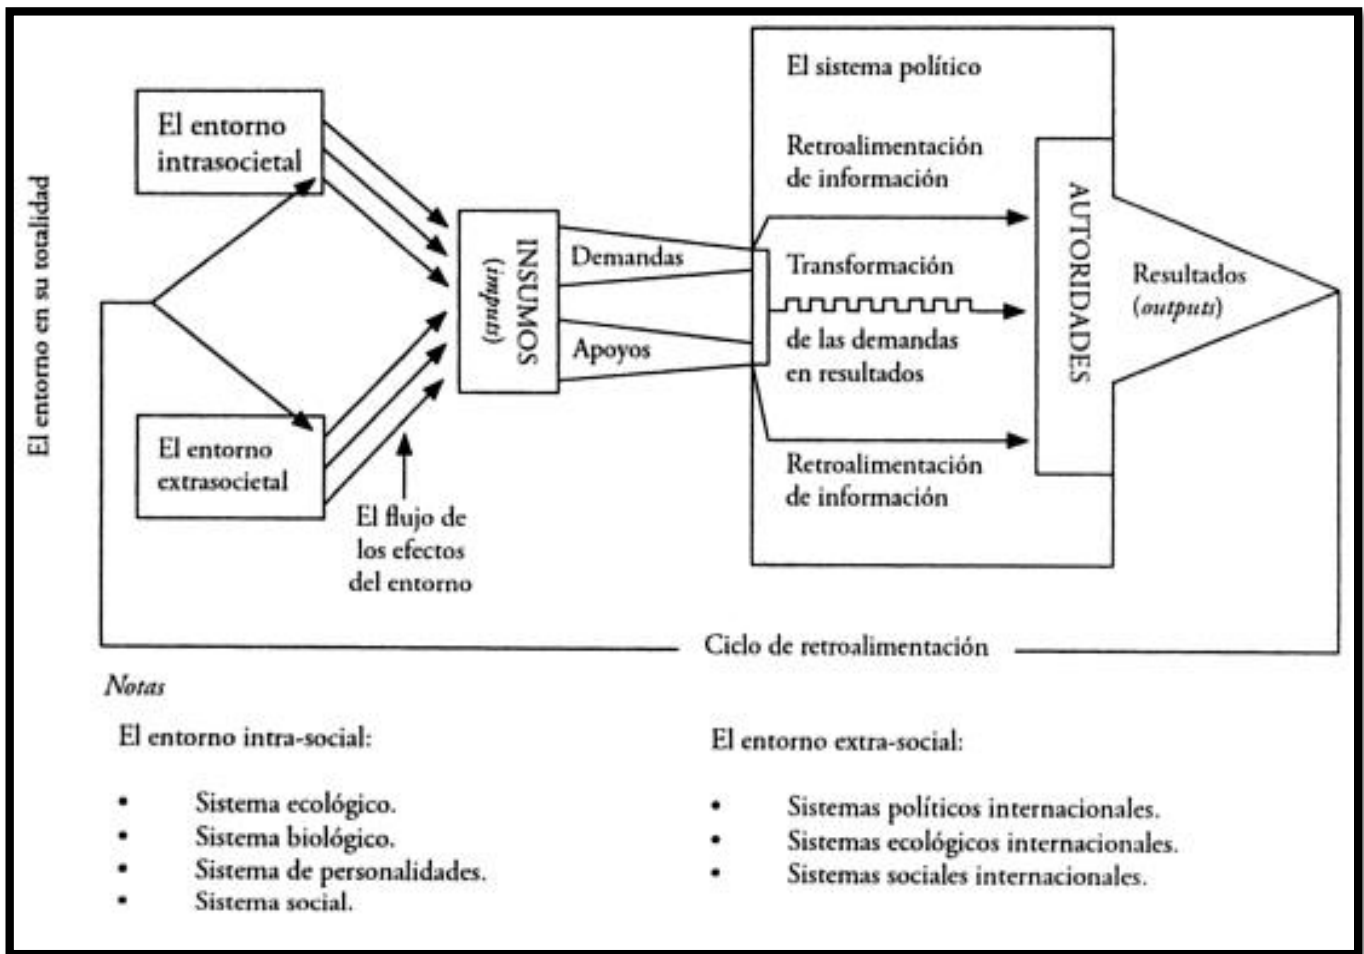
El entorno en su totalidad

El entorno intrasocietal

El entorno extrasocietal

INSUMOS (*inputs*)

Demandas

Apoyos

El flujo de los efectos del entorno

El sistema político

Retroalimentación de información

Transformación de las demandas en resultados

Retroalimentación de información

AUTORIDADES

Resultados (*outputs*)

Ciclo de retroalimentación

*Notas*

El entorno intra-social:

- Sistema ecológico.
- Sistema biológico.
- Sistema de personalidades.
- Sistema social.

El entorno extra-social:

- Sistemas políticos internacionales.
- Sistemas ecológicos internacionales.
- Sistemas sociales internacionales.